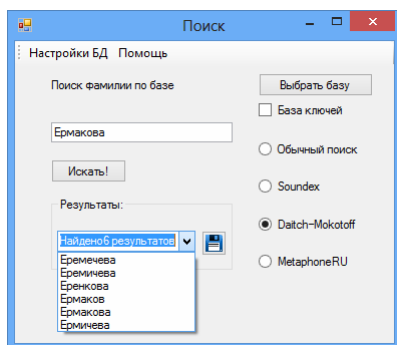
Поиск

Настройки БД Помощь

Поиск фамилии по базе

Выбрать базу

База ключей

Ермакова

Обычный поиск

Искать!

Soundex

Результаты:

Daitch-Mokotoff

Найдено6 результатов

MetaphoneRU

Еремечева
Еремичева
Еренкова
Ермаков
Ермакова
Ермичева